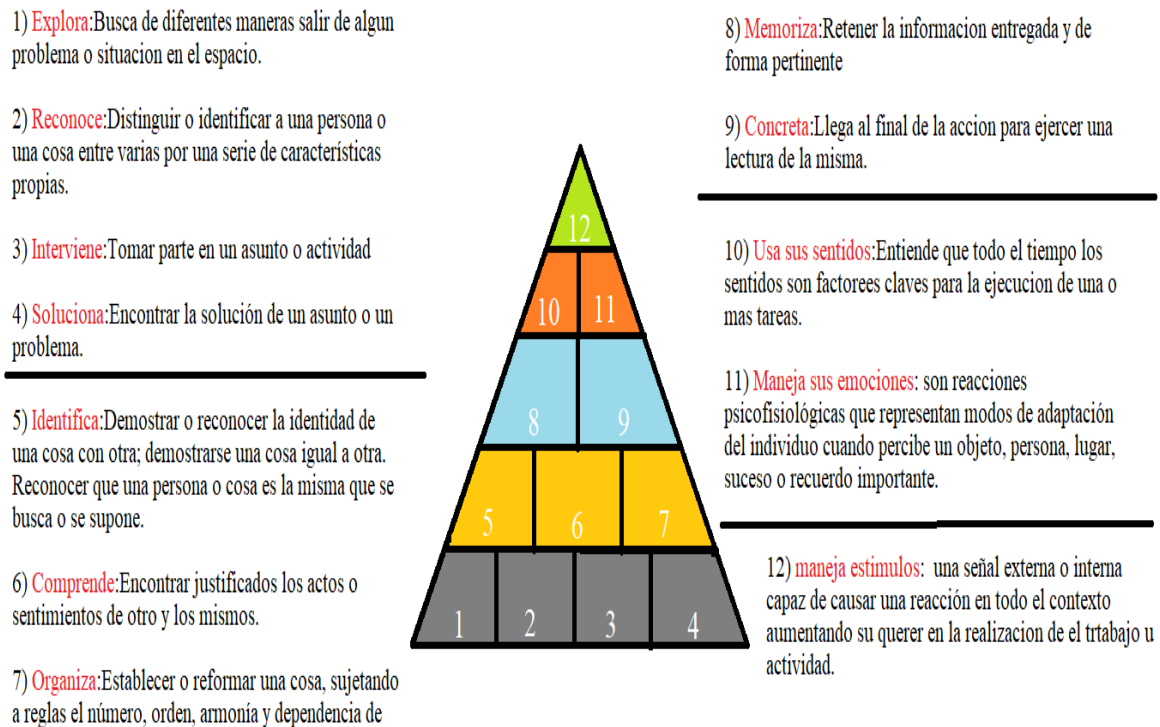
1) Explora:Busca de diferentes maneras salir de algun problema o situacion en el espacio.

2) Reconoce:Distinguir o identificar a una persona o una cosa entre varias por una serie de características propias.

3) Interviene:Tomar parte en un asunto o actividad

4) Soluciona:Encontrar la solución de un asunto o un problema.

5) Identifica:Demostrar o reconocer la identidad de una cosa con otra; demostrarse una cosa igual a otra. Reconocer que una persona o cosa es la misma que se busca o se supone.

6) Comprende:Encontrar justificados los actos o sentimientos de otro y los mismos.

7) Organiza:Establecer o reformar una cosa, sujetando a reglas el número, orden, armonía y dependencia de

12

10 11

8 9

5 6 7

1 2 3 4

8) Memoriza:Retener la informacion entregada y de forma pertinente

9) Concreta:Llega al final de la accion para ejercer una lectura de la misma.

10) Usa sus sentidos:Entiende que todo el tiempo los sentidos son factoreеs claves para la ejecucion de una o mas tareas.

11) Maneja sus emociones: son reacciones psicofisiológicas que representan modos de adaptación del individuo cuando percibe un objeto, persona, lugar, suceso o recuerdo importante.

12) maneja estimulos: una señal externa o interna capaz de causar una reacción en todo el contexto aumentando su querer en la realizacion de el trtabajo u actividad.